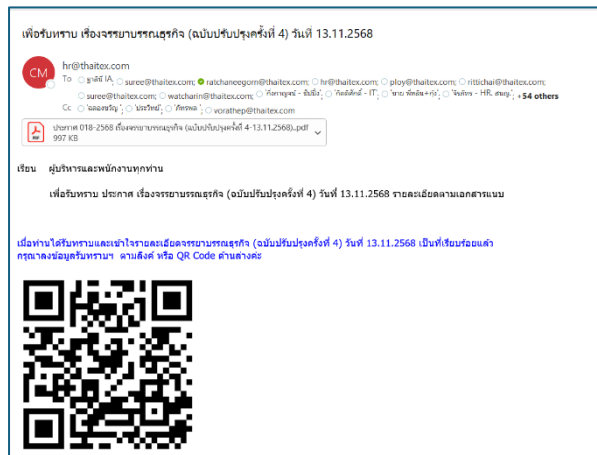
เพื่อรับทราบ เรื่องจรรยาบรรณธุรกิจ (ฉบับปรับปรุงครั้งที่ 4) วันที่ 13.11.2568

CM

hr@thaitex.com

To ฐาลัยี IA; suree@thaitex.com; ratchaneegorn@thaitex.com; hr@thaitex.com; ploy@thaitex.com; rittichai@thaitex.com; suree@thaitex.com; watcharin@thaitex.com; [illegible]; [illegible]; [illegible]; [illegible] +54 others

Cc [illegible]; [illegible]; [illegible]; vorathep@thaitex.com

PDF ประกาศ 018-2568 เรื่องจรรยาบรรณธุรกิจ (ฉบับปรับปรุงครั้งที่ 4-13.11.2568)..pdf 997 KB

เรียน ผู้บริหารและพนักงานทุกท่าน

เพื่อรับทราบ ประกาศ เรื่องจรรยาบรรณธุรกิจ (ฉบับปรับปรุงครั้งที่ 4) วันที่ 13.11.2568 รายละเอียดตามเอกสารแนบ

เมื่อท่านได้รับทราบและเข้าใจรายละเอียดจรรยาบรรณธุรกิจ (ฉบับปรับปรุงครั้งที่ 4) วันที่ 13.11.2568 เป็นที่เรียบร้อยแล้ว กรุณาลงข้อมูลรับทราบฯ ตามลิงค์ หรือ QR Code ด้านล่างค่ะ